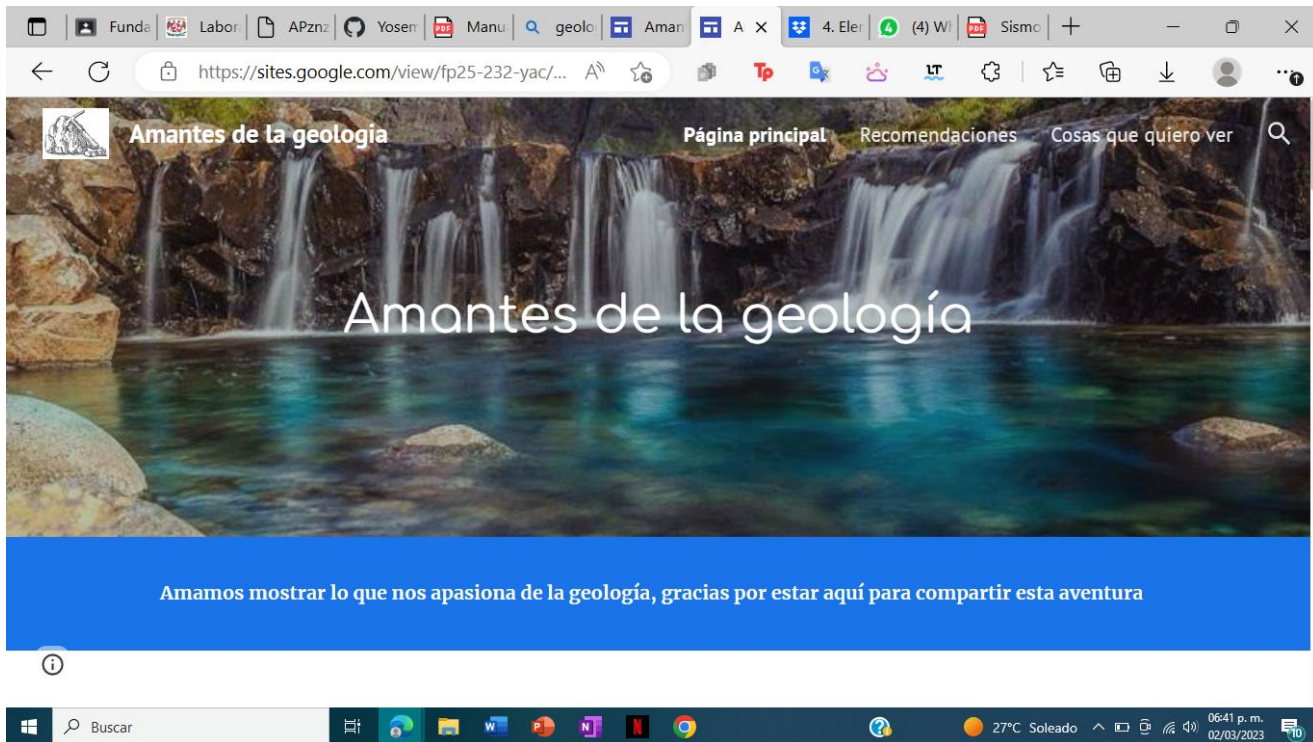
Funda | Labor | APznz | Yosem | Manu | geolo | Aman | A × | 4. Eler | (4) W | Sismo | +

https://sites.google.com/view/fp25-232-yac/...

Amantes de la geologia

Página principal   Recomendaciones   Cosas que quiero ver

Amantes de la geología

Amamos mostrar lo que nos apasiona de la geología, gracias por estar aquí para compartir esta aventura

Buscar

27°C Soleado

06:41 p. m.
02/03/2023

10